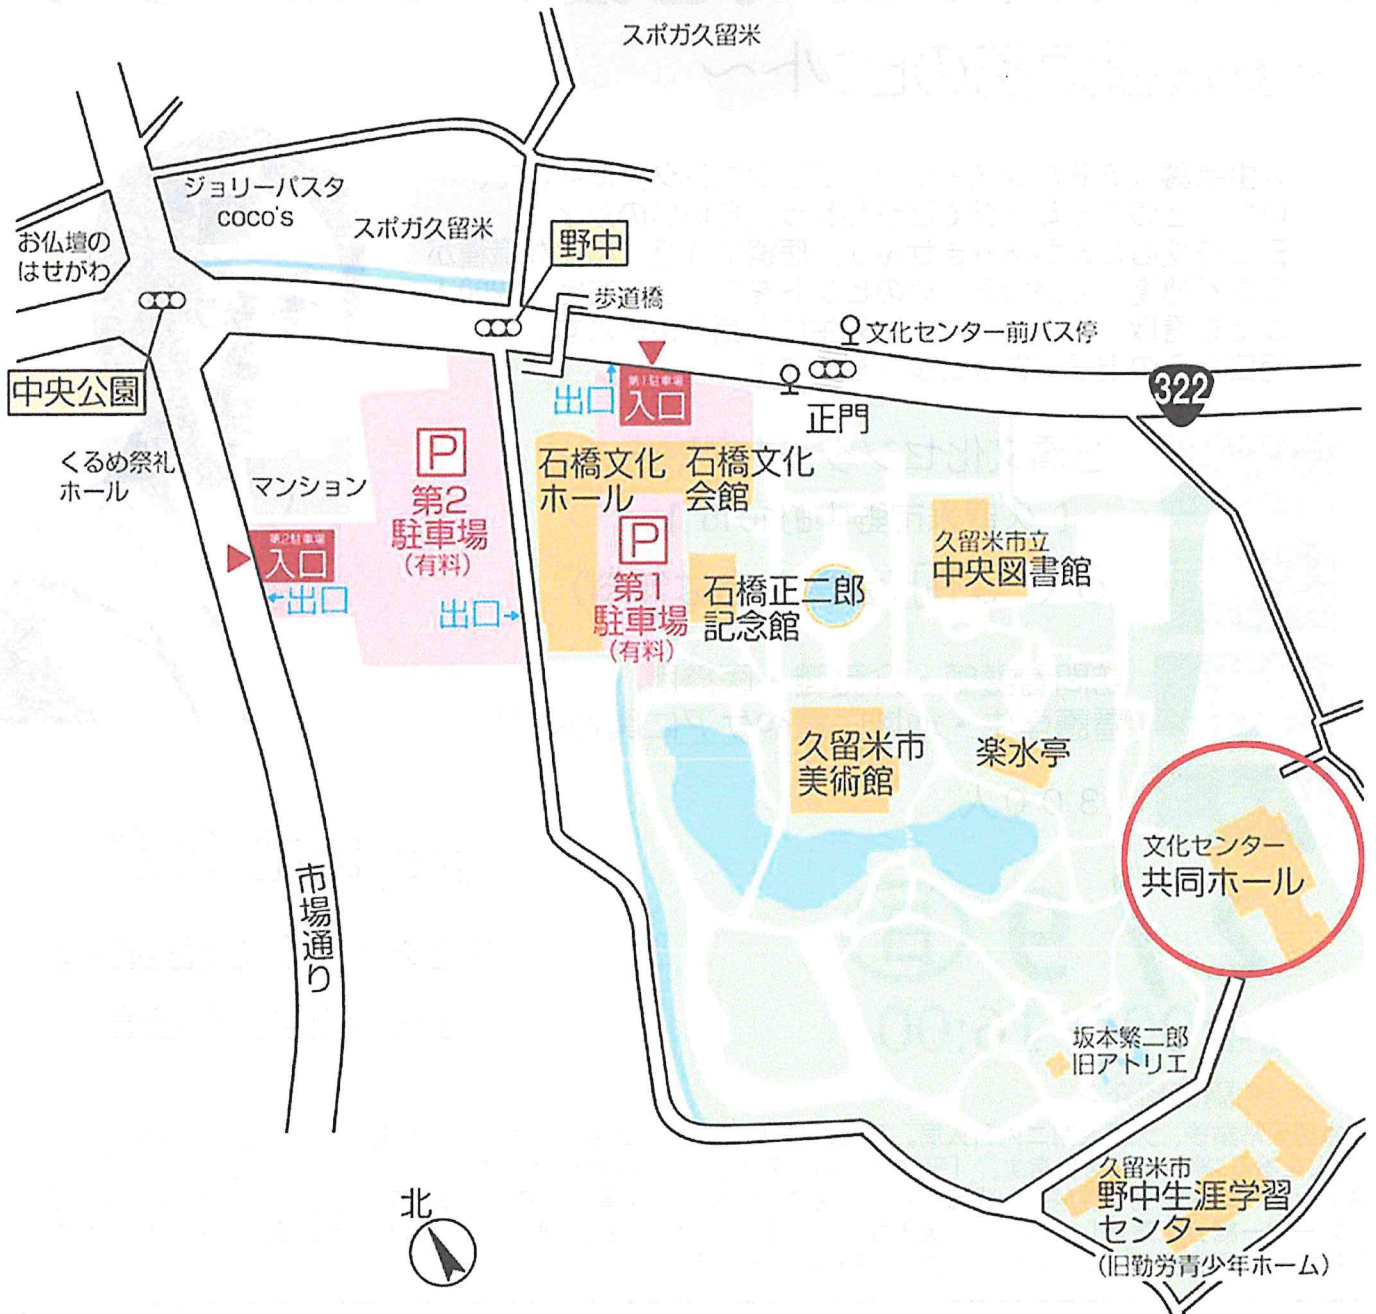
スポガ久留米

ジョリーパスタ
coco's

スポガ久留米

お仏壇の
はせがわ

野中

歩道橋

文化センター前バス停

322

中央公園

くるめ祭礼
ホール

マンション

P
第2
駐車場
(有料)

第2駐車場
入口
出口

出口

出口

第1駐車場
入口

正門

石橋文化
ホール

石橋文化
会館

P
第1
駐車場
(有料)

石橋正二郎
記念館

久留米市立
中央図書館

久留米市
美術館

楽水亭

文化センター
共同ホール

坂本繁二郎
旧アトリエ

市場通り

北

久留米市
野中生涯学習
センター
(旧勤労青少年ホーム)